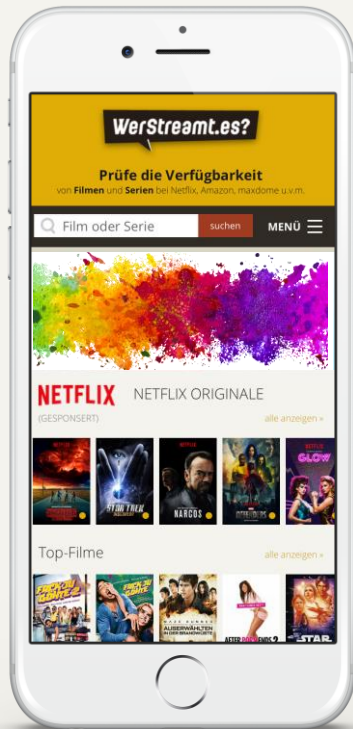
WerStreamt.es?

Prüfe die Verfügbarkeit
von Filmen und Serien bei Netflix, Amazon, maxdome u.v.m.

Film oder Serie
suchen
MENÜ

NETFLIX NETFLIX ORIGINALE
(GESPONSERT)
alle anzeigen »

STAR TREK
NARCOS
GLOW

Top-Filme
alle anzeigen »

AUSERWÄHLTEN
STAR